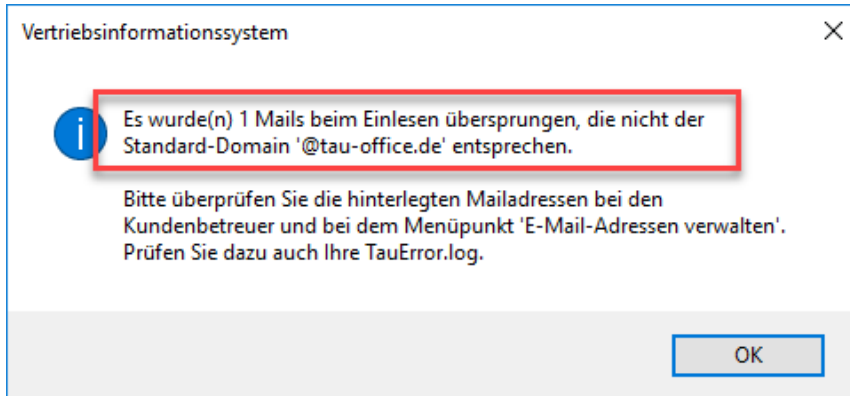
Vertriebsinformationssystem

Es wurde(n) 1 Mails beim Einlesen übersprungen, die nicht der Standard-Domain '@tau-office.de' entsprechen.

Bitte überprüfen Sie die hinterlegten Mailadressen bei den Kundenbetreuer und bei dem Menüpunkt 'E-Mail-Adressen verwalten'. Prüfen Sie dazu auch Ihre TauError.log.

OK